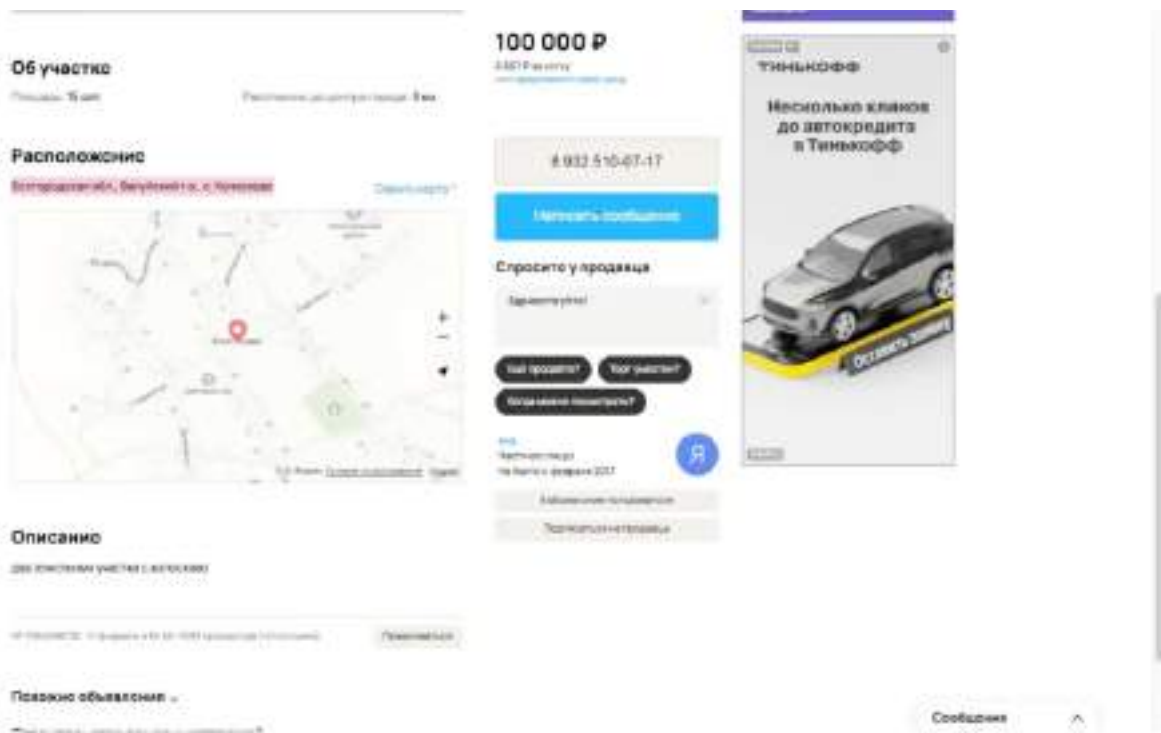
Об участке

Площадь: 15 сот. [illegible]

Расположение

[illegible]

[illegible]

Описание

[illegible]

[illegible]

Похожие объявления

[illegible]

100 000 ₽

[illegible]

8 932 510-67-17

Написать сообщение

Спросите у продавца

Здравствуйте!

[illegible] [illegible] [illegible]

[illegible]

На Авито с февраля 2017

Я

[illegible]

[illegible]

ТИНЬКОФФ

Несколько кликов до автокредита в Тинькофф

Оставить заявку

Сообщения